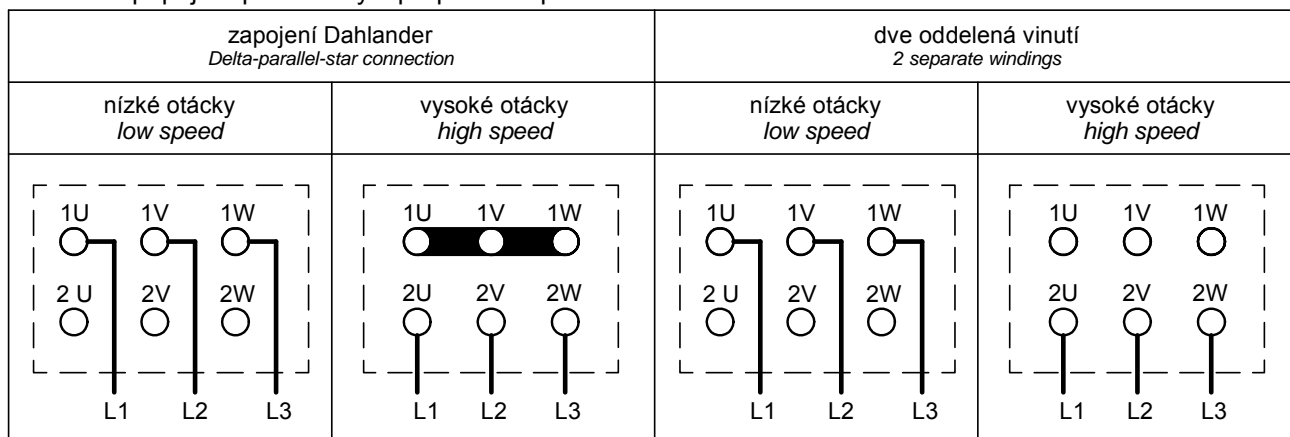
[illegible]

| zapojení Dahlander *Delta-parallel-star connection* | | dve oddelená vinutí *2 separate windings* | |
|---|---|---|---|
| nízké otáčky *low speed* | vysoké otáčky *high speed* | nízké otáčky *low speed* | vysoké otáčky *high speed* |
| 1U 1V 1W 2 U 2V 2W L1 L2 L3 | 1U 1V 1W 2U 2V 2W L1 L2 L3 | 1U 1V 1W 2 U 2V 2W L1 L2 L3 | 1U 1V 1W 2U 2V 2W L1 L2 L3 |